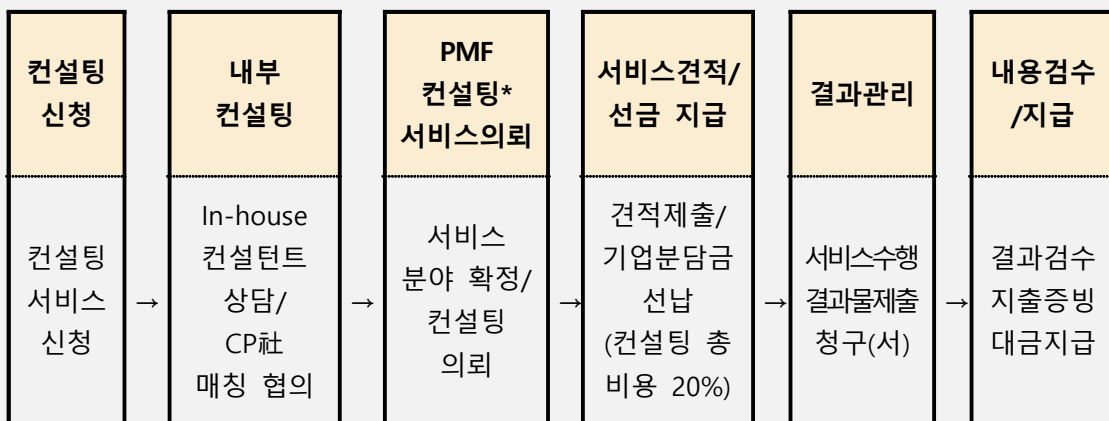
| 컨설팅 신청 | | 내부 컨설팅 | | PMF 컨설팅* 서비스의뢰 | | 서비스견적/ 선금 지급 | | 결과관리 | | 내용검수 /지급 |
|---|---|---|---|---|---|---|---|---|---|---|
| 컨설팅 서비스 신청 | → | In-house 컨설턴트 상담/ CP社 매칭 협의 | → | 서비스 분야 확정/ 컨설팅 의뢰 | → | 견적제출/ 기업분담금 선납 (컨설팅 총 비용 20%) | → | 서비스수행 결과물제출 청구(서) | → | 결과검수 지출증빙 대금지급 |